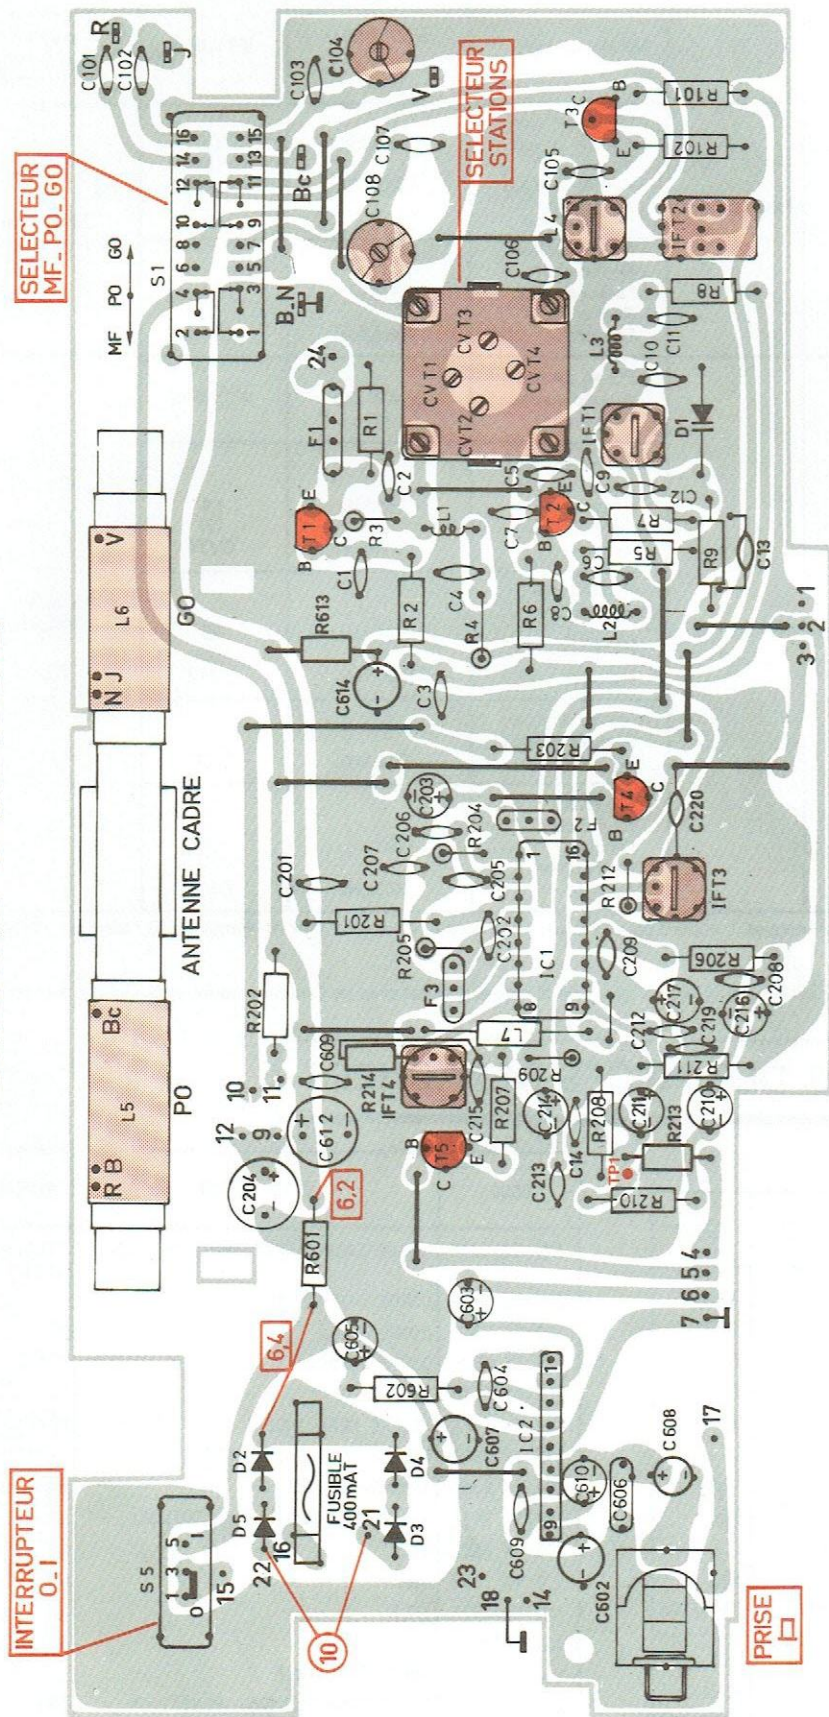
SELECTEUR MF_PO_GO

SELECTEUR STATIONS

INTERRUPTEUR O_I

PRISE

ANTENNE CADRE

GO

PO

L6

L5

V

N J

Bc

R B

C101
C102
R
J
C103
C104
V
C107
C108
Bc
S1
MF PO GO
1 2 3 4 5 6 7 8 9 10 11 12 13 14 15 16
B_N
CVT1
CVT2
CVT3
CVT4
R101
R102
T3
C105
L4
IFT2
C106
R8
L3
C10
C11
IFT1
D1
C9
C12
R7
R5
R9
C13
C6
C8
L2
C5
T2
C7
L1
C2
R1
F1
24
T1
R3
C1
R2
C4
R4
R6
R613
C614
C3
R203
T4
C220
C203
R204
C206
F2
C207
C205
C201
R201
R212
IFT3
R205
C202
IC1
C209
R206
C208
F3
L7
C217
C216
C219
C212
R211
R202
C609
R214
IFT4
R209
R207
C215
C214
C211
R208
C210
R213
10
11
12
9
C612
T5
C213
C14
TP1
R210
C204
6,2
R601
C603
5 4
7 6
6,4
C605
R602
C604
D2
FUSIBLE 400mAT
D4
C607
IC2
17
C608
C610
C606
D5
16
21
D3
C609
S5
0 1 3 5 1
15
22
23
18
14
C602
10
E
B
C